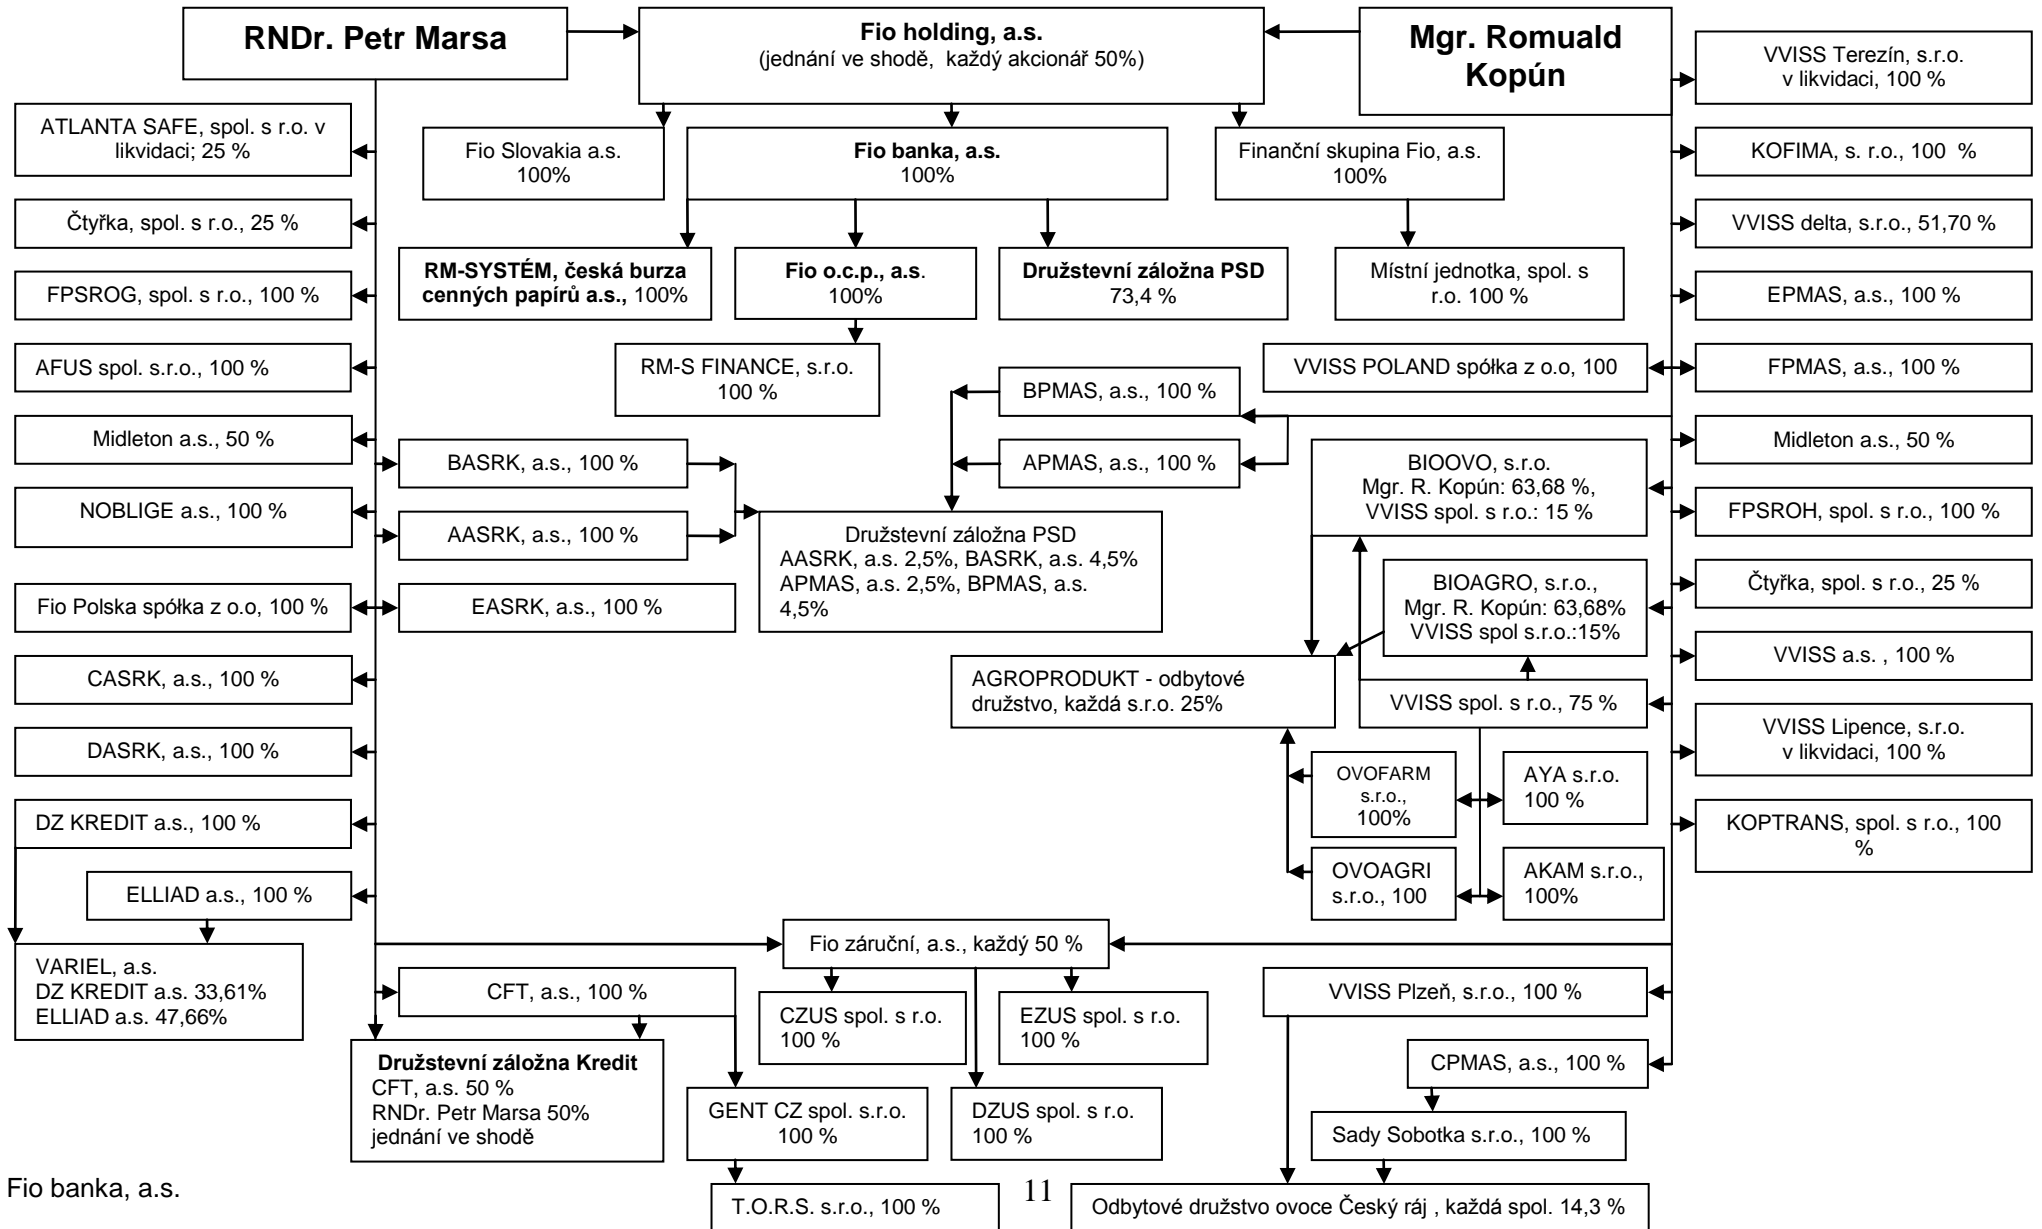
RNDr. Petr Marsa

Fio holding, a.s.
(jednání ve shodě, každý akcionář 50%)

Mgr. Romuald Kopún

VVISS Terezín, s.r.o. v likvidaci, 100 %

ATLANTA SAFE, spol. s r.o. v likvidaci; 25 %

Fio Slovakia a.s. 100%

Fio banka, a.s. 100%

Finanční skupina Fio, a.s. 100%

KOFIMA, s. r.o., 100 %

Čtyřka, spol. s r.o., 25 %

VVISS delta, s.r.o., 51,70 %

RM-SYSTÉM, česká burza cenných papírů a.s., 100%

Fio o.c.p., a.s. 100%

Družstevní záložna PSD 73,4 %

Místní jednotka, spol. s r.o. 100 %

FPSROG, spol. s r.o., 100 %

EPMAS, a.s., 100 %

AFUS spol. s.r.o., 100 %

RM-S FINANCE, s.r.o. 100 %

VVISS POLAND spółka z o.o, 100

FPMAS, a.s., 100 %

BPMAS, a.s., 100 %

Midleton a.s., 50 %

BASRK, a.s., 100 %

APMAS, a.s., 100 %

Midleton a.s., 50 %

BIOOVO, s.r.o. Mgr. R. Kopún: 63,68 %, VVISS spol. s r.o.: 15 %

NOBLIGE a.s., 100 %

AASRK, a.s., 100 %

Družstevní záložna PSD AASRK, a.s. 2,5%, BASRK, a.s. 4,5% APMAS, a.s. 2,5%, BPMAS, a.s. 4,5%

FPSROH, spol. s r.o., 100 %

BIOAGRO, s.r.o., Mgr. R. Kopún: 63,68% VVISS spol s.r.o.:15%

Čtyřka, spol. s r.o., 25 %

Fio Polska spółka z o.o, 100 %

EASRK, a.s., 100 %

CASRK, a.s., 100 %

AGROPRODUKT - odbytové družstvo, každá s.r.o. 25%

VVISS a.s. , 100 %

VVISS spol. s r.o., 75 %

DASRK, a.s., 100 %

VVISS Lipence, s.r.o. v likvidaci, 100 %

OVOFARM s.r.o., 100%

AYA s.r.o. 100 %

DZ KREDIT a.s., 100 %

KOPTRANS, spol. s r.o., 100 %

ELLIAD a.s., 100 %

OVOAGRI s.r.o., 100

AKAM s.r.o., 100%

VARIEL, a.s. DZ KREDIT a.s. 33,61% ELLIAD a.s. 47,66%

Fio záruční, a.s., každý 50 %

CFT, a.s., 100 %

CZUS spol. s r.o. 100 %

EZUS spol. s r.o. 100 %

VVISS Plzeň, s.r.o., 100 %

Družstevní záložna Kredit CFT, a.s. 50 % RNDr. Petr Marsa 50% jednání ve shodě

CPMAS, a.s., 100 %

GENT CZ spol. s.r.o. 100 %

DZUS spol. s r.o. 100 %

Sady Sobotka s.r.o., 100 %

Fio banka, a.s.

11

T.O.R.S. s.r.o., 100 %

Odbytové družstvo ovoce Český ráj , každá spol. 14,3 %